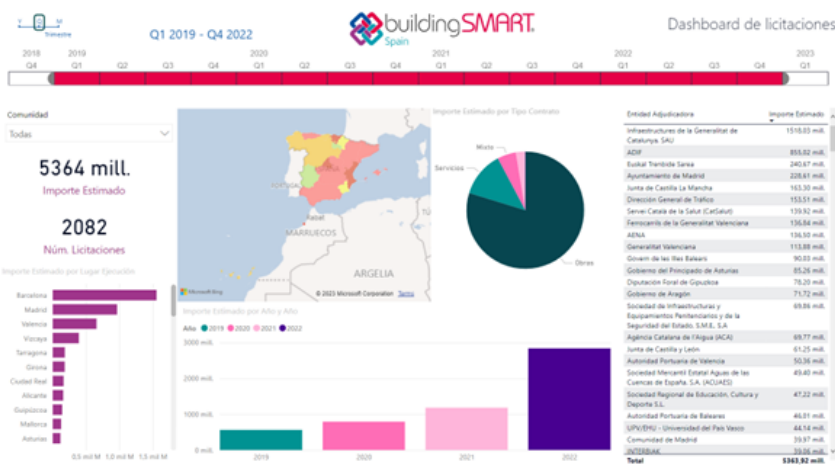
Y M
Trimestre

Q1 2019 - Q4 2022

buildingSMART
Spain

Dashboard de licitaciones

2018 2019 2020 2021 2022 2023
Q4 Q1 Q2 Q3 Q4 Q1 Q2 Q3 Q4 Q1 Q2 Q3 Q4 Q1 Q2 Q3 Q4 Q1

Comunidad
Todas

5364 mill.
Importe Estimado

2082
Núm. Licitaciones

Importe Estimado por Lugar Ejecución

Barcelona
Madrid
Valencia
Vizcaya
Tarragona
Girona
Ciudad Real
Alicante
Guipúzcoa
Mallorca
Asturias

0,5 mil M 1,0 mil M 1,5 mil M

ESPAÑA
MARRUECOS
ARGELIA
Microsoft Bing
© 2023 Microsoft Corporation Terms

Importe Estimado por Tipo Contrato

Mixto
Servicios
Obras

Importe Estimado por Año y Año

Año ● 2019 ● 2020 ● 2021 ● 2022

3000 mill.
2000 mill.
1000 mill.
0 mill.

2019 2020 2021 2022

| Entidad Adjudicadora | Importe Estimado |
|---|---|
| Infraestructures de la Generalitat de Catalunya, SAU | 1510,03 mill. |
| ADIF | 855,02 mill. |
| Euskal Trenbide Sarea | 240,67 mill. |
| Ayuntamiento de Madrid | 228,61 mill. |
| Junta de Castilla La Mancha | 165,30 mill. |
| Dirección General de Tráfico | 153,51 mill. |
| Servei Catala de la Salut (CatSalut) | 139,92 mill. |
| Ferrocarrils de la Generalitat Valenciana | 136,84 mill. |
| AENA | 136,50 mill. |
| Generalitat Valenciana | 113,88 mill. |
| Govern de les Illes Balears | 90,93 mill. |
| Gobierno del Principado de Asturias | 85,26 mill. |
| Diputación Foral de Gipuzkoa | 78,20 mill. |
| Gobierno de Aragón | 71,72 mill. |
| Sociedad de Infraestructuras y Equipamientos Penitenciarios y de la Seguridad del Estado, S.M.E, S.A | 69,86 mill. |
| Agència Catalana de l'Aigua (ACA) | 69,77 mill. |
| Junta de Castilla y León | 61,25 mill. |
| Autoridad Portuaria de Valencia | 50,36 mill. |
| Sociedad Mercantil Estatal Aguas de las Cuencas de España, S.A. (ACUAES) | 49,40 mill. |
| Sociedad Regional de Educación, Cultura y Deporte S.L. | 47,22 mill. |
| Autoridad Portuaria de Baleares | 46,01 mill. |
| UPV/EHU - Universidad del País Vasco | 44,14 mill. |
| Comunidad de Madrid | 39,97 mill. |
| INTERBIAK | 39,43 mill. |
| Total | 5363,92 mill. |